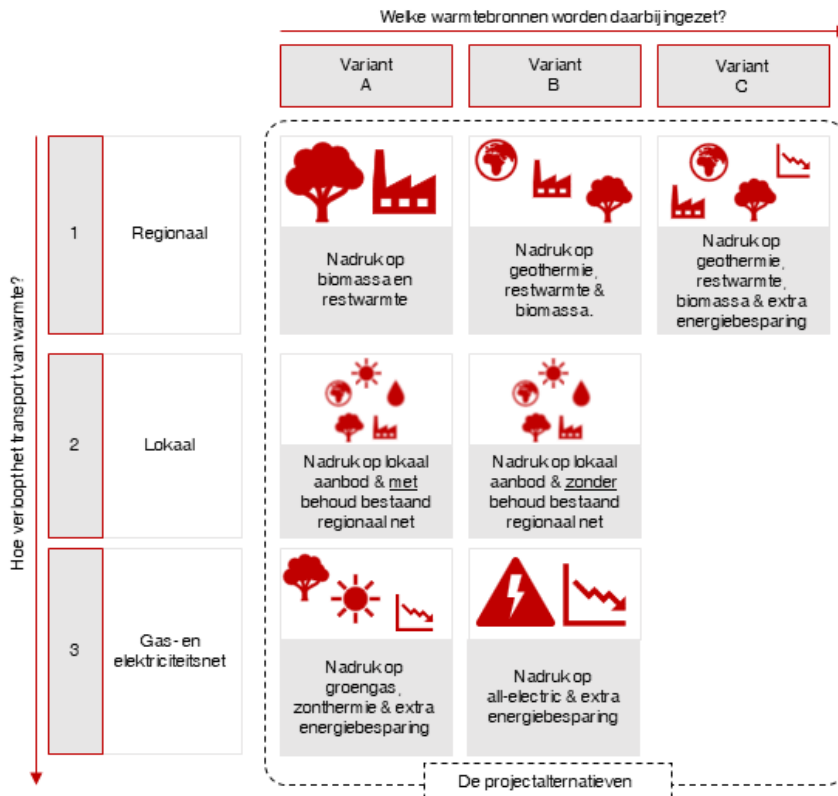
Welke warmtebronnen worden daarbij ingezet?

| | | Variant A | Variant B | Variant C |
|---|---|---|---|---|
| 1 | Regionaal | Nadruk op biomassa en restwarmte | Nadruk op geothermie, restwarmte & biomassa. | Nadruk op geothermie, restwarmte, biomassa & extra energiebesparing |
| 2 | Lokaal | Nadruk op lokaal aanbod & met behoud bestaand regionaal net | Nadruk op lokaal aanbod & zonder behoud bestaand regionaal net | |
| 3 | Gas- en elektriciteitsnet | Nadruk op groengas, zonthermie & extra energiebesparing | Nadruk op all-electric & extra energiebesparing | |

Hoe verloopt het transport van warmte?

De projectalternatieven